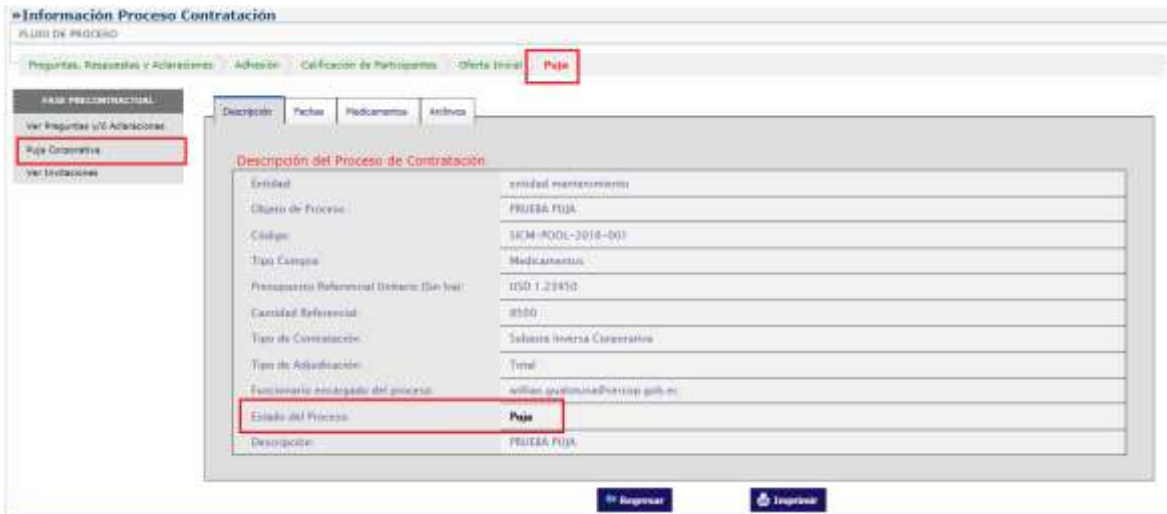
»Información Proceso Contratación

FLUJO DE PROCESO

Preguntas, Respuestas y Aclaraciones | Adhesión | Calificación de Participantes | Oferta Inicial | Puja

FASE PRECONTRACTUAL

Ver Preguntas y/ó Aclaraciones

Puja Corporativa

Ver Invitaciones

Descripción | Fechas | Medicamentos | Archivos

Descripción del Proceso de Contratación

| | |
|---|---|
| Entidad: | entidad mantenimiento |
| Objeto de Proceso: | PRUEBA PUJA |
| Código: | SICM-POOL-2016-001 |
| Tipo Compra: | Medicamentos |
| Presupuesto Referencial Unitario (Sin Iva): | USD 1.23450 |
| Cantidad Referencial: | 8500 |
| Tipo de Contratación: | Subasta Inversa Corporativa |
| Tipo de Adjudicación: | Total |
| Funcionario encargado del proceso: | willian.gualotuna@sercop.gob.ec |
| Estado del Proceso: | Puja |
| Descripción: | PRUEBA PUJA |

Regresar

Imprimir